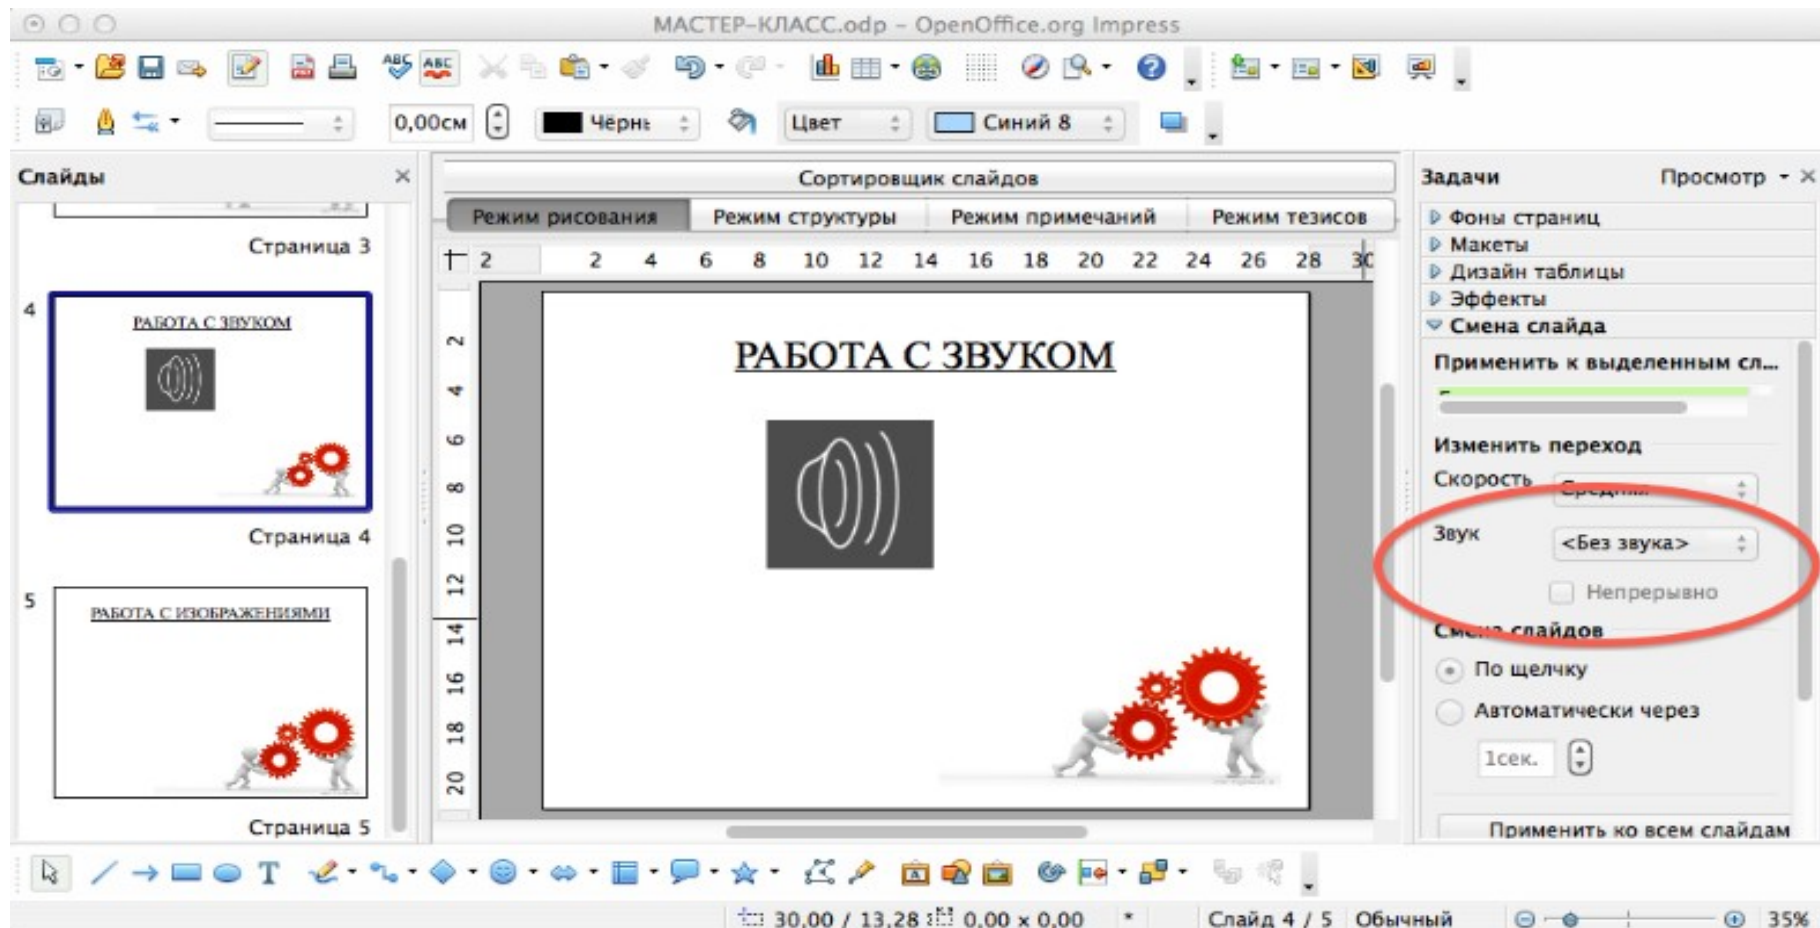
МАСТЕР-КЛАСС.odp – OpenOffice.org Impress

0,00см Черн Цвет Синий 8

Слайды

Страница 3

4

РАБОТА С ЗВУКОМ

Страница 4

5

РАБОТА С ИЗОБРАЖЕНИЯМИ

Страница 5

Сортировщик слайдов

Режим рисования | Режим структуры | Режим примечаний | Режим тезисов

2 2 4 6 8 10 12 14 16 18 20 22 24 26 28 30

2 4 6 8 10 12 14 16 18 20

РАБОТА С ЗВУКОМ

Задачи Просмотр

Фоны страниц
Макеты
Дизайн таблицы
Эффекты
Смена слайда

Применить к выделенным сл...

Изменить переход

Скорость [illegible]

Звук <Без звука>

Непрерывно

Смена слайдов

По щелчку

Автоматически через

1сек.

Применить ко всем слайдам

30,00 / 13,28 0,00 x 0,00 Слайд 4 / 5 Обычный 35%